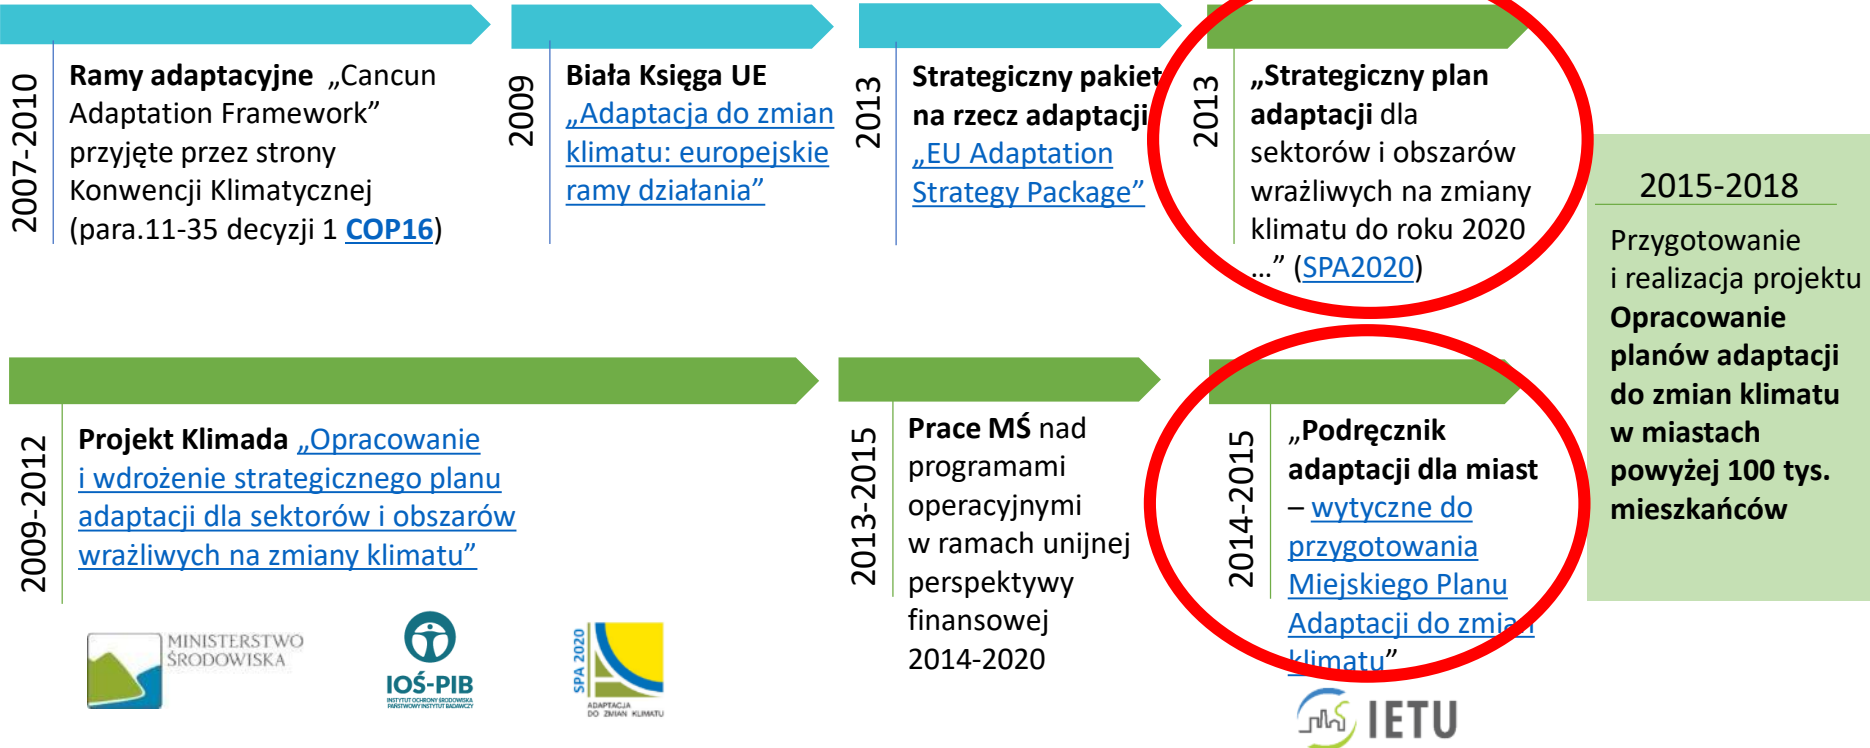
2007-2010

**Ramy adaptacyjne** „Cancun Adaptation Framework” przyjęte przez strony Konwencji Klimatycznej (para.11-35 decyzji 1 COP16)

2009

**Biała Księga UE** „Adaptacja do zmian klimatu: europejskie ramy działania”

2013

**Strategiczny pakiet na rzecz adaptacji** „EU Adaptation Strategy Package”

2013

**„Strategiczny plan adaptacji** dla sektorów i obszarów wrażliwych na zmiany klimatu do roku 2020 …” (SPA2020)

2015-2018

Przygotowanie i realizacja projektu **Opracowanie planów adaptacji do zmian klimatu w miastach powyżej 100 tys. mieszkańców**

2009-2012

**Projekt Klimada** „Opracowanie i wdrożenie strategicznego planu adaptacji dla sektorów i obszarów wrażliwych na zmiany klimatu”

2013-2015

**Prace MŚ** nad programami operacyjnymi w ramach unijnej perspektywy finansowej 2014-2020

2014-2015

**„Podręcznik adaptacji dla miast** – wytyczne do przygotowania Miejskiego Planu Adaptacji do zmian klimatu”

MINISTERSTWO ŚRODOWISKA

IOŚ-PIB
INSTYTUT OCHRONY ŚRODOWISKA PAŃSTWOWY INSTYTUT BADAWCZY

SPA 2020
ADAPTACJA DO ZMIAN KLIMATU

IETU